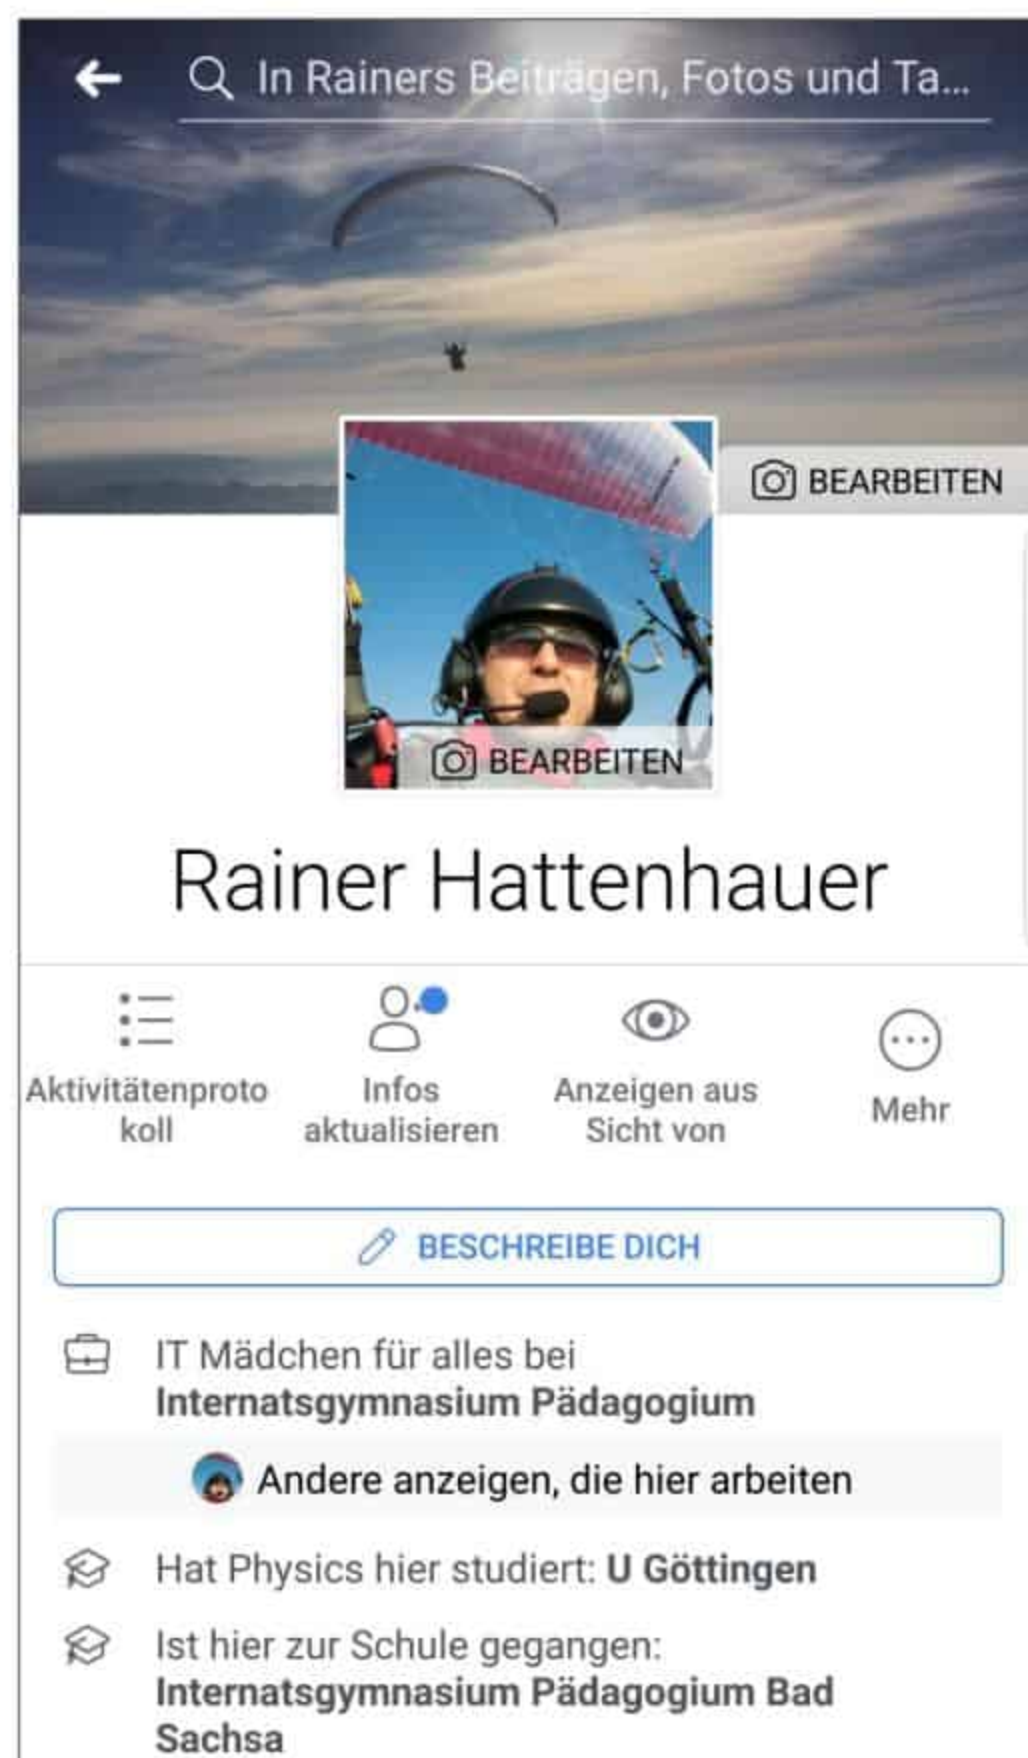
In Rainers Beiträgen, Fotos und Ta...

BEARBEITEN

BEARBEITEN

Rainer Hattenhauer

Aktivitätenprotokoll

Infos aktualisieren

Anzeigen aus Sicht von

Mehr

BESCHREIBE DICH

IT Mädchen für alles bei **Internatsgymnasium Pädagogium**

Andere anzeigen, die hier arbeiten

Hat Physics hier studiert: **U Göttingen**

Ist hier zur Schule gegangen: **Internatsgymnasium Pädagogium Bad Sachsa**